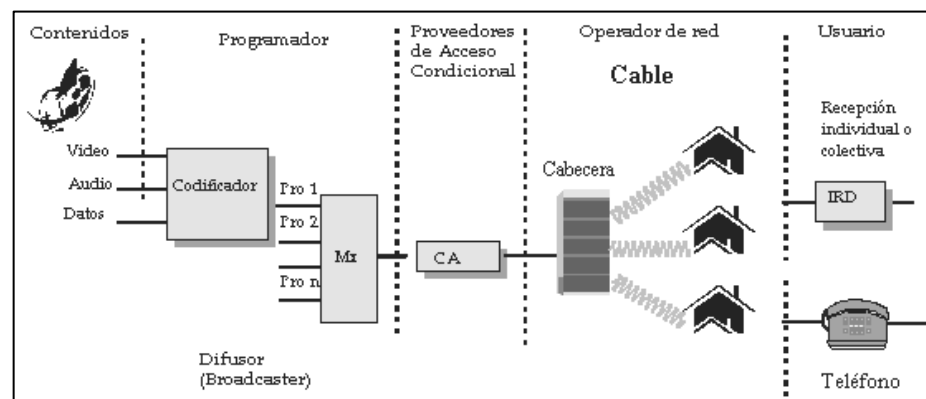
Contenidos

Programador

Proveedores de Acceso Condicional

Operador de red

Usuario

Cable

Recepción individual o colectiva

Video

Audio

Datos

Codificador

Pro 1

Pro 2

Pro n

Mx

CA

Cabecera

IRD

Difusor (Broadcaster)

Teléfono